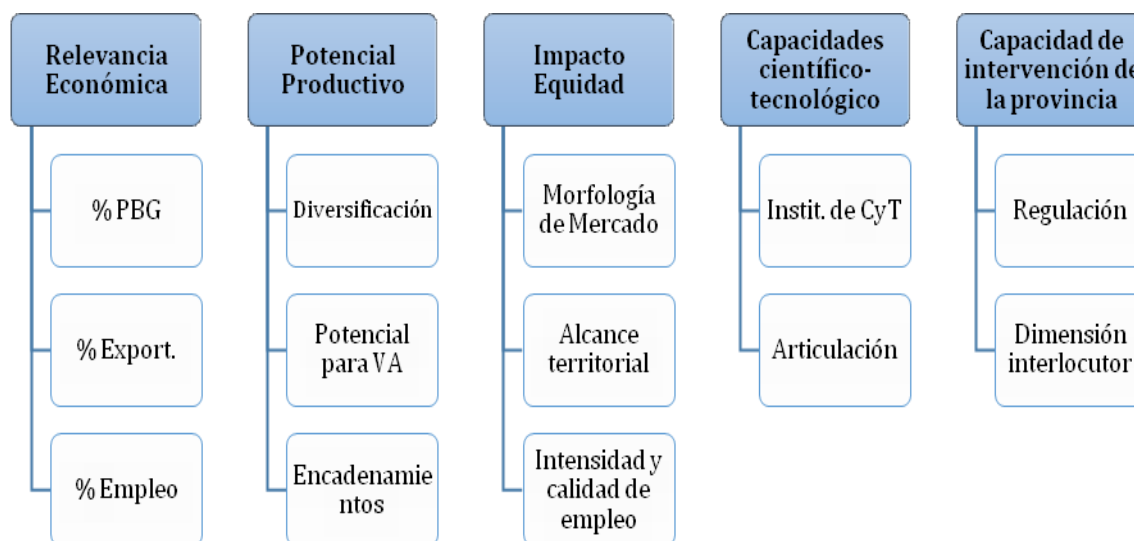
Relevancia Económica

% PBG

% Export.

% Empleo

Potencial Productivo

Diversificación

Potencial para VA

Encadenamientos

Impacto Equidad

Morfología de Mercado

Alcance territorial

Intensidad y calidad de empleo

Capacidades científico-tecnológico

Instit. de CyT

Articulación

Capacidad de intervención de la provincia

Regulación

Dimensión interlocutor